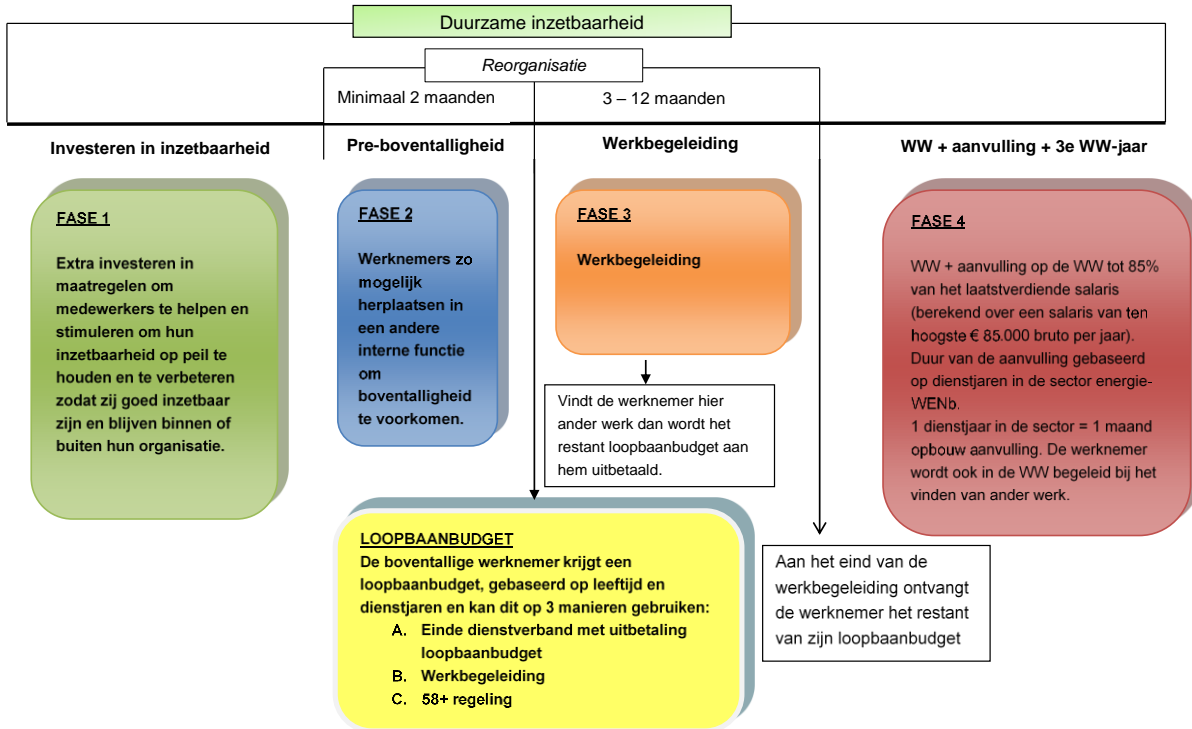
Duurzame inzetbaarheid

Reorganisatie

Minimaal 2 maanden

3 – 12 maanden

Investeren in inzetbaarheid

Pre-boventalligheid

Werkbegeleiding

WW + aanvulling + 3e WW-jaar

FASE 1

Extra investeren in maatregelen om medewerkers te helpen en stimuleren om hun inzetbaarheid op peil te houden en te verbeteren zodat zij goed inzetbaar zijn en blijven binnen of buiten hun organisatie.

FASE 2

Werknemers zo mogelijk herplaatsen in een andere interne functie om boventalligheid te voorkomen.

FASE 3

Werkbegeleiding

Vindt de werknemer hier ander werk dan wordt het restant loopbaanbudget aan hem uitbetaald.

FASE 4

WW + aanvulling op de WW tot 85% van het laatstverdiende salaris (berekend over een salaris van ten hoogste € 85.000 bruto per jaar). Duur van de aanvulling gebaseerd op dienstjaren in de sector energie-WENb.
1 dienstjaar in de sector = 1 maand opbouw aanvulling. De werknemer wordt ook in de WW begeleid bij het vinden van ander werk.

LOOPBAANBUDGET
De boventallige werknemer krijgt een loopbaanbudget, gebaseerd op leeftijd en dienstjaren en kan dit op 3 manieren gebruiken:
A. Einde dienstverband met uitbetaling loopbaanbudget
B. Werkbegeleiding
C. 58+ regeling

Aan het eind van de werkbegeleiding ontvangt de werknemer het restant van zijn loopbaanbudget